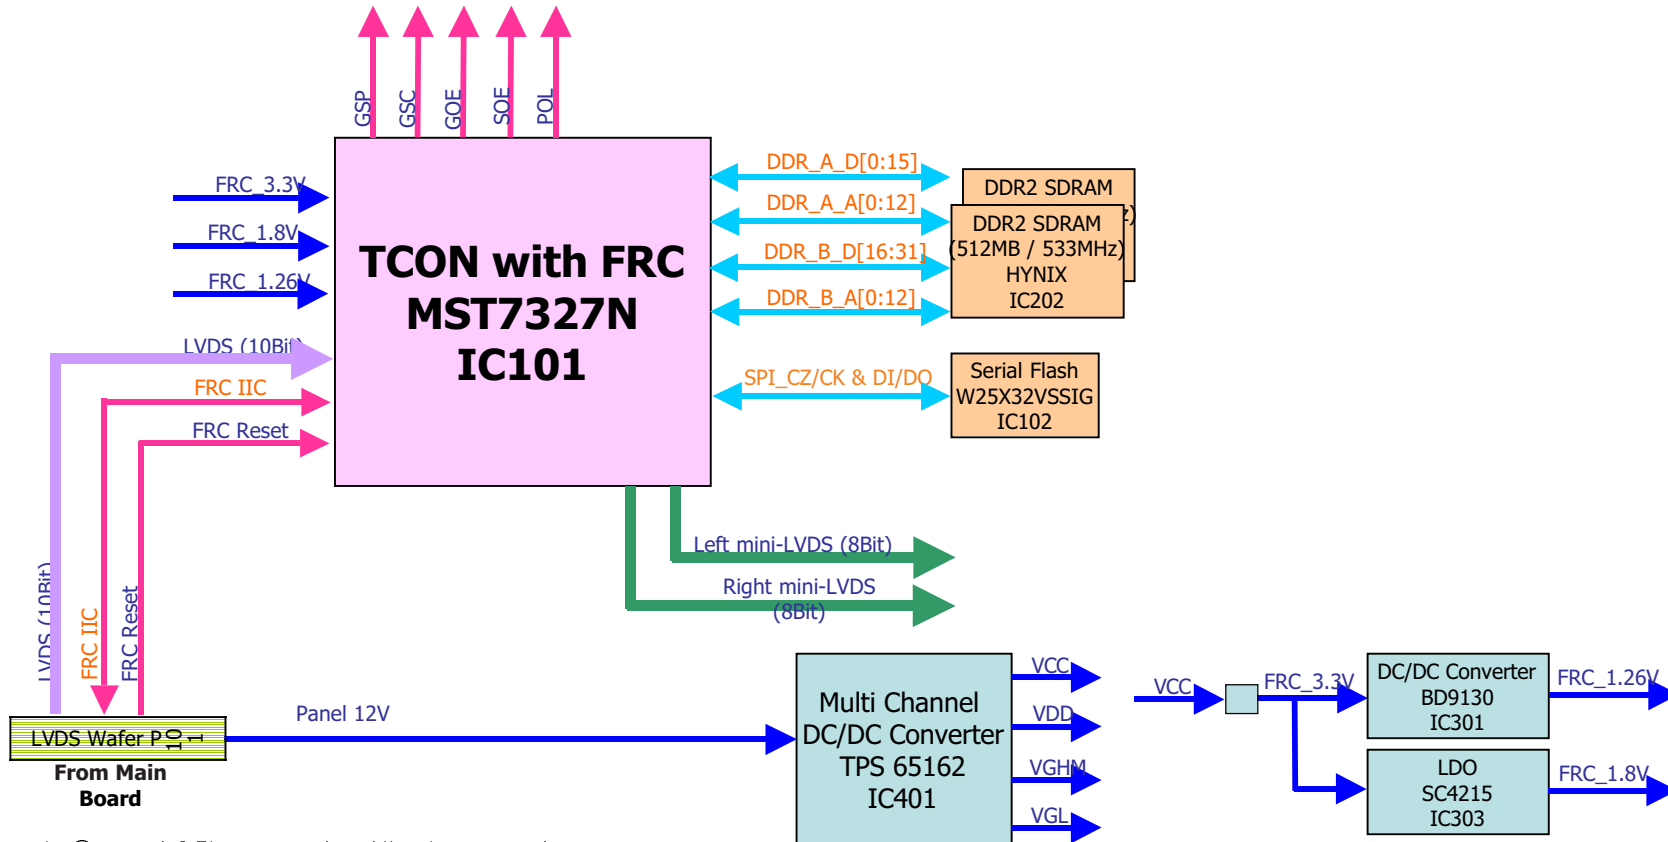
GSP GSC GOE SOE POL

TCON with FRC
MST7327N
IC101

FRC_3.3V
FRC_1.8V
FRC_1.26V
LVDS (10Bit)
FRC IIC
FRC Reset

DDR_A_D[0:15]
DDR_A_A[0:12]
DDR_B_D[16:31]
DDR_B_A[0:12]

DDR2 SDRAM

DDR2 SDRAM
(512MB / 533MHz)
HYNIX
IC202

SPI_CZ/CK & DI/DO

Serial Flash
W25X32VSSIG
IC102

Left mini-LVDS (8Bit)
Right mini-LVDS (8Bit)

LVDS (10Bit)
FRC IIC
FRC Reset

LVDS Wafer P 10 1
From Main Board

Panel 12V

Multi Channel
DC/DC Converter
TPS 65162
IC401

VCC
VDD
VGHM
VGL

VCC
FRC_3.3V

DC/DC Converter
BD9130
IC301

FRC_1.26V

LDO
SC4215
IC303

FRC_1.8V